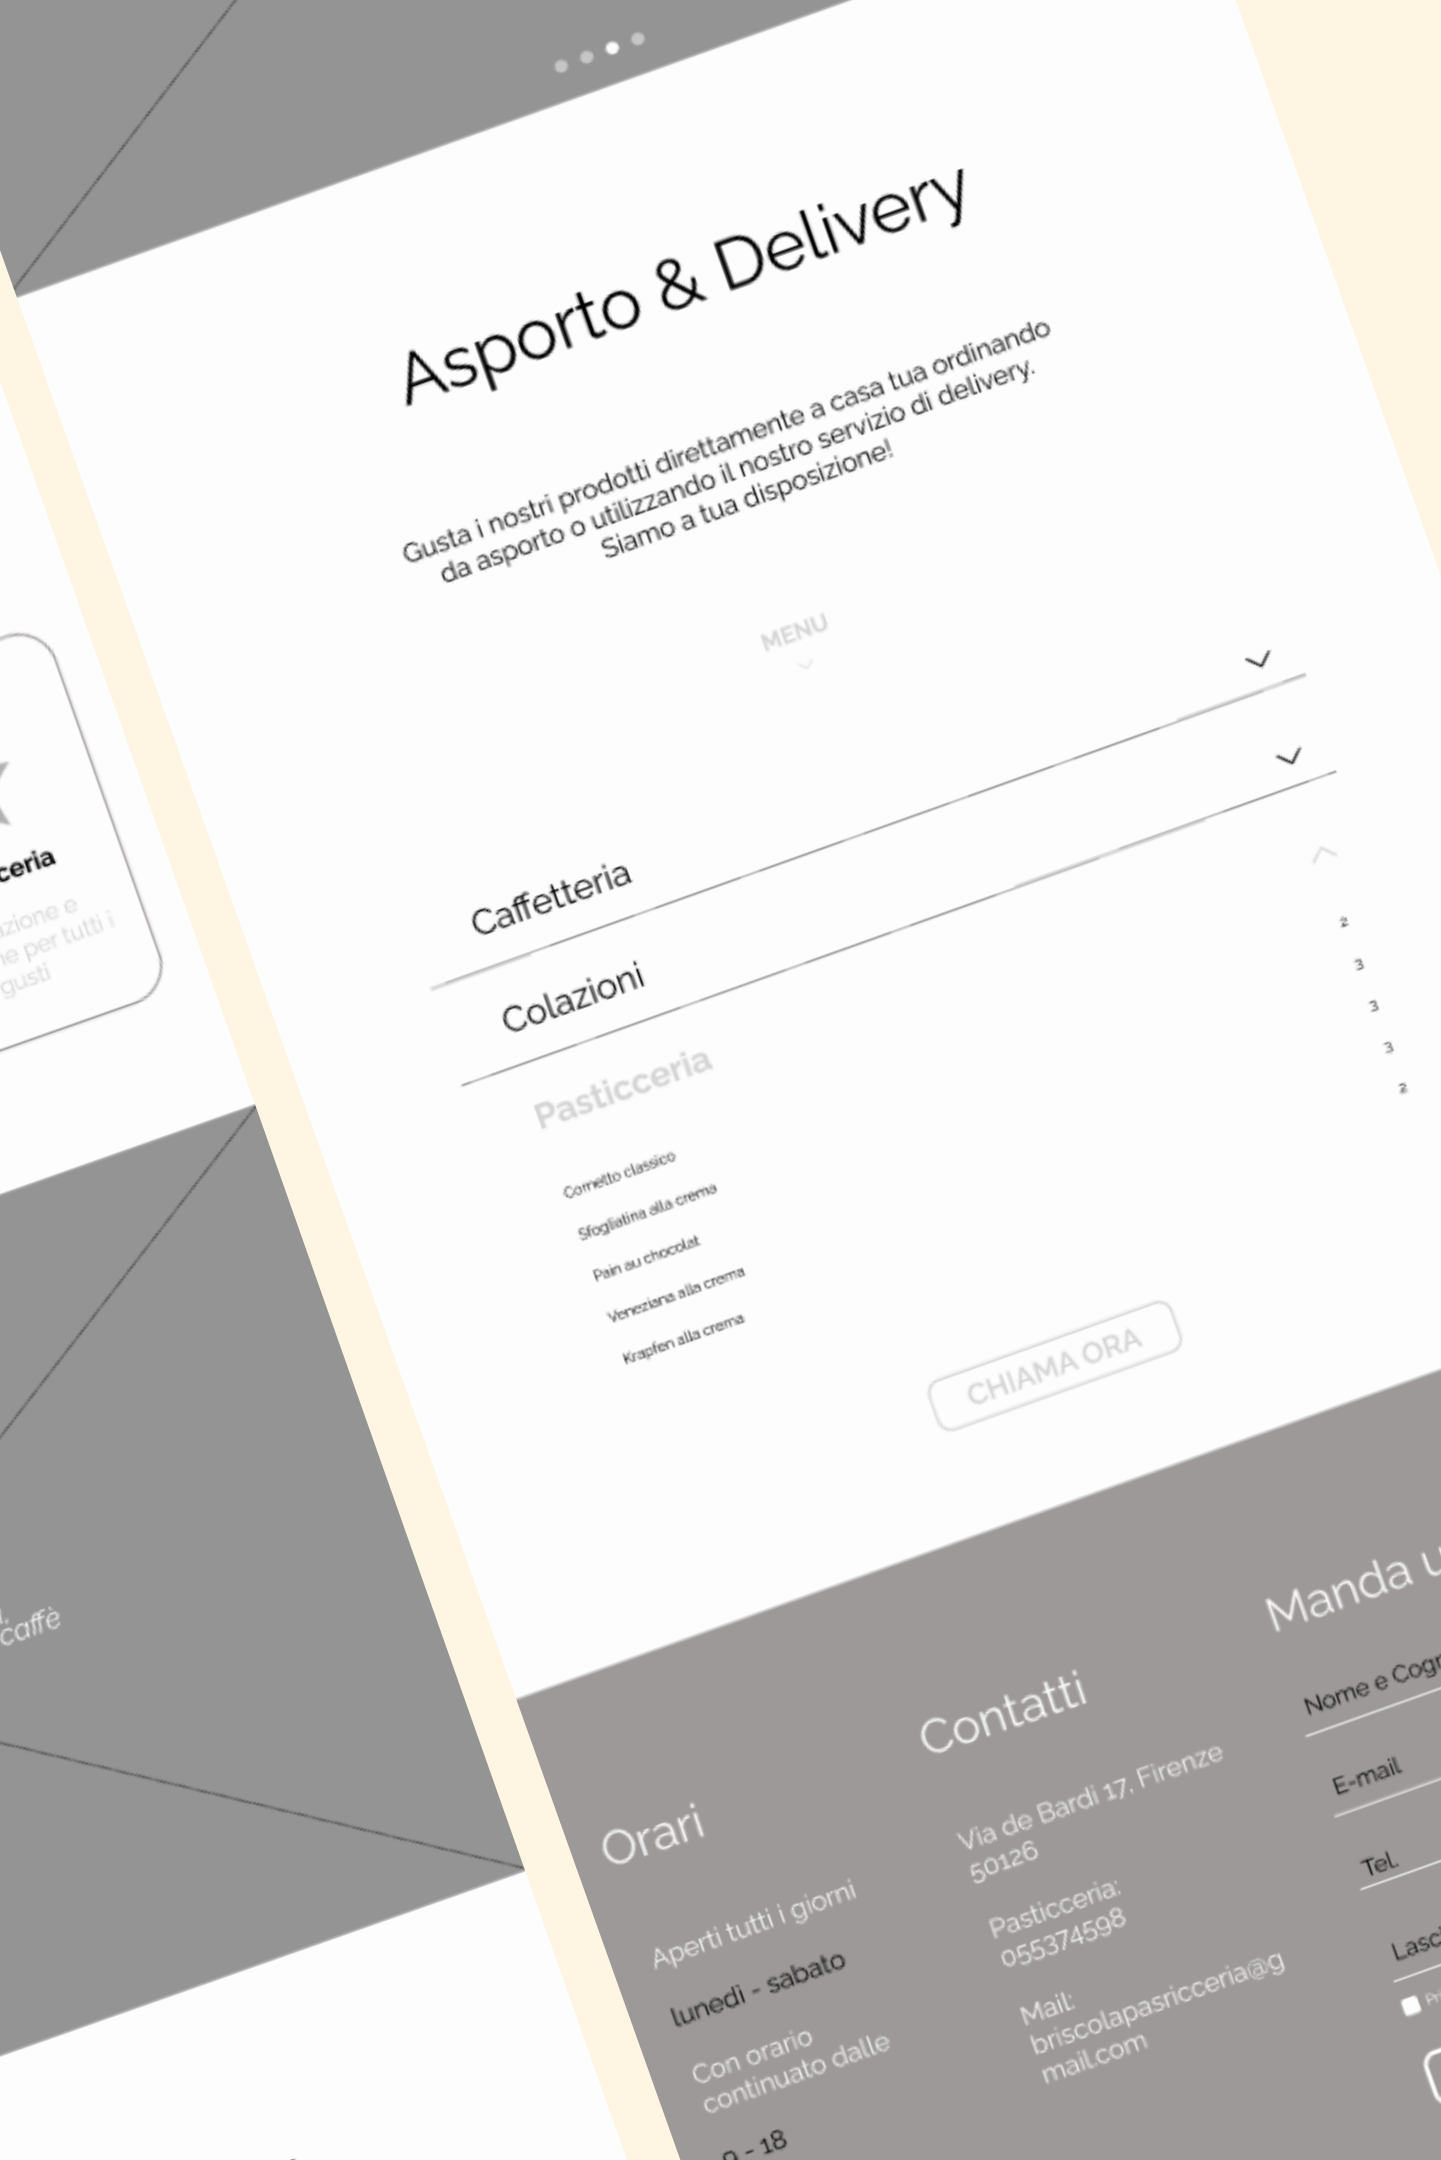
ceria

zione e
e per tutti i
gusti

caffè

Asporto & Delivery

Gusta i nostri prodotti direttamente a casa tua ordinando da asporto o utilizzando il nostro servizio di delivery. Siamo a tua disposizione!

MENU

Caffetteria

Colazioni

Pasticceria

Cornetto classico 2
Sfogliatina alla crema 3
Pain au chocolat 3
Veneziana alla crema 3
Krapfen alla crema 2

CHIAMA ORA

Orari

Aperti tutti i giorni

lunedì - sabato

Con orario continuato dalle

9 - 18

Contatti

Via de Bardi 17, Firenze 50126

Pasticceria: 055374598

Mail: briscolapasricceria@gmail.com

Manda u

Nome e Cogn

E-mail

Tel.

Lasc